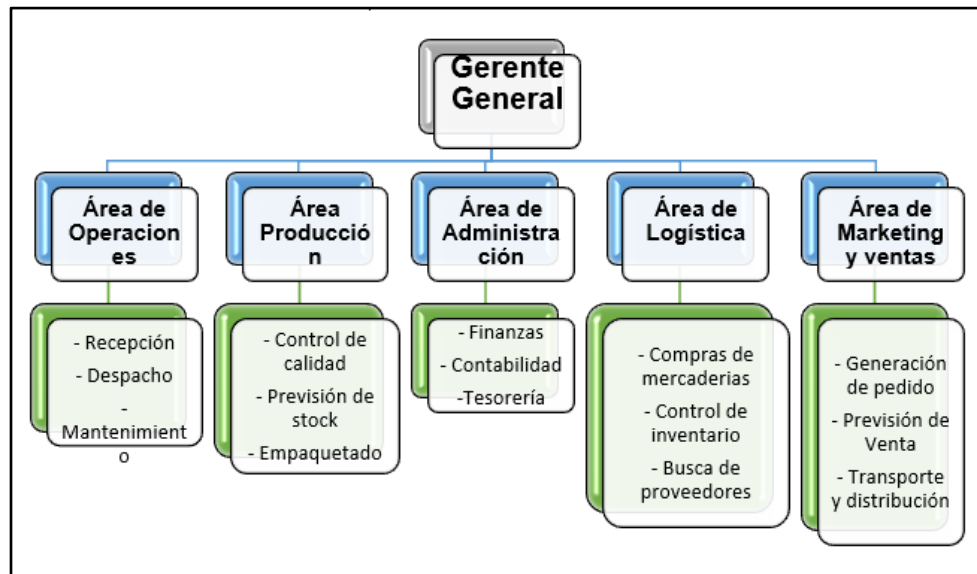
Gerente General

Área de Operaciones

- Recepción
- Despacho
- Mantenimiento

Área Producción

- Control de calidad
- Previsión de stock
- Empaquetado

Área de Administración

- Finanzas
- Contabilidad
-Tesorería

Área de Logística

- Compras de mercaderias
- Control de inventario
- Busca de proveedores

Área de Marketing y ventas

- Generación de pedido
- Previsión de Venta
- Transporte y distribución